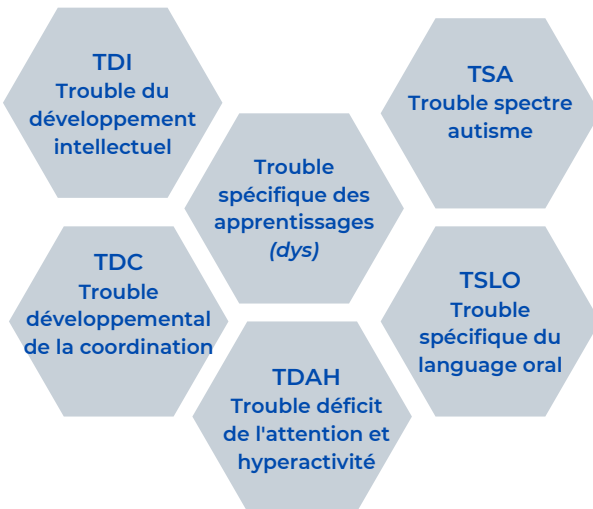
TDI
Trouble du développement intellectuel

TSA
Trouble spectre autisme

Trouble spécifique des apprentissages (dys)

TDC
Trouble développemental de la coordination

TSLO
Trouble spécifique du language oral

TDAH
Trouble déficit de l'attention et hyperactivité